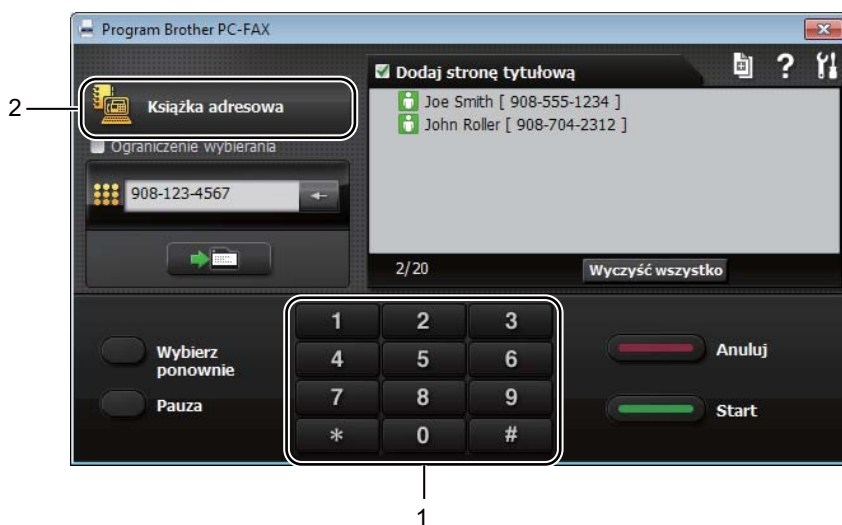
Program Brother PC-FAX

2

Książka adresowa

Ograniczenie wybierania

908-123-4567

Dodaj stronę tytułową

Joe Smith [ 908-555-1234 ]

John Roller [ 908-704-2312 ]

2/20

Wyczyść wszystko

Wybierz ponownie

Pauza

| 1 | 2 | 3 |
|---|---|---|
| 4 | 5 | 6 |
| 7 | 8 | 9 |
| * | 0 | # |

Anuluj

Start

1